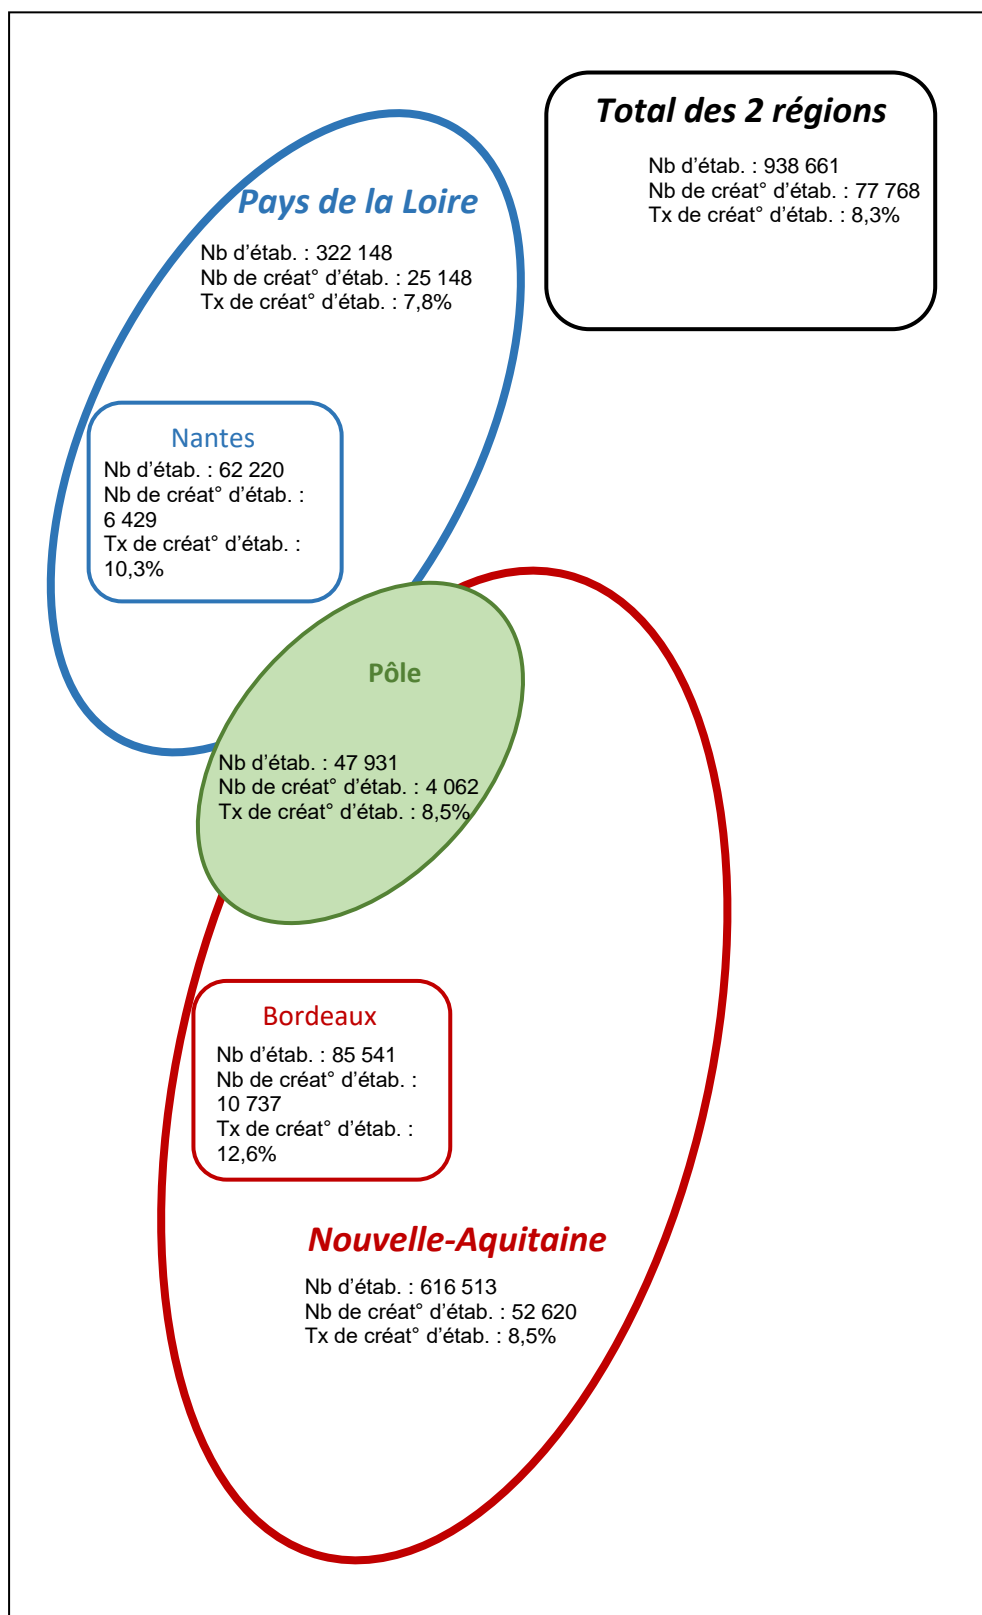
Total des 2 régions

Nb d'étab. : 938 661
Nb de créat° d'étab. : 77 768
Tx de créat° d'étab. : 8,3%

Pays de la Loire

Nb d'étab. : 322 148
Nb de créat° d'étab. : 25 148
Tx de créat° d'étab. : 7,8%

Nantes
Nb d'étab. : 62 220
Nb de créat° d'étab. : 6 429
Tx de créat° d'étab. : 10,3%

Pôle

Nb d'étab. : 47 931
Nb de créat° d'étab. : 4 062
Tx de créat° d'étab. : 8,5%

Bordeaux
Nb d'étab. : 85 541
Nb de créat° d'étab. : 10 737
Tx de créat° d'étab. : 12,6%

Nouvelle-Aquitaine

Nb d'étab. : 616 513
Nb de créat° d'étab. : 52 620
Tx de créat° d'étab. : 8,5%